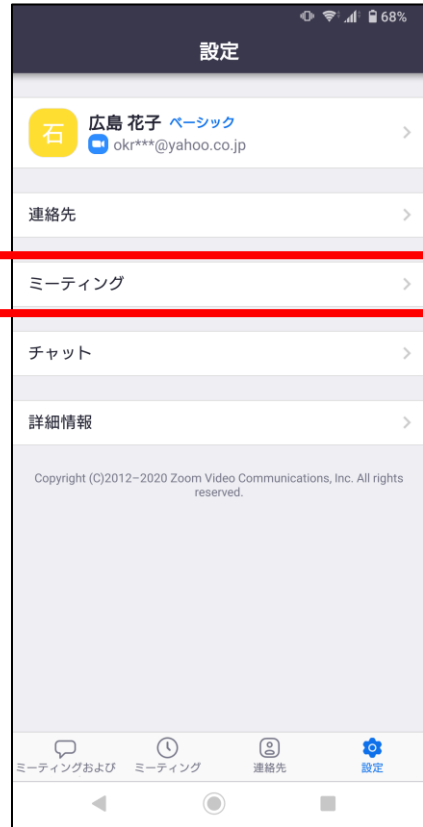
68%

設定

石 広島 花子 ベーシック
okr***@yahoo.co.jp

連絡先

ミーティング

チャット

詳細情報

Copyright (C)2012–2020 Zoom Video Communications, Inc. All rights reserved.

ミーティングおよび ミーティング 連絡先 設定